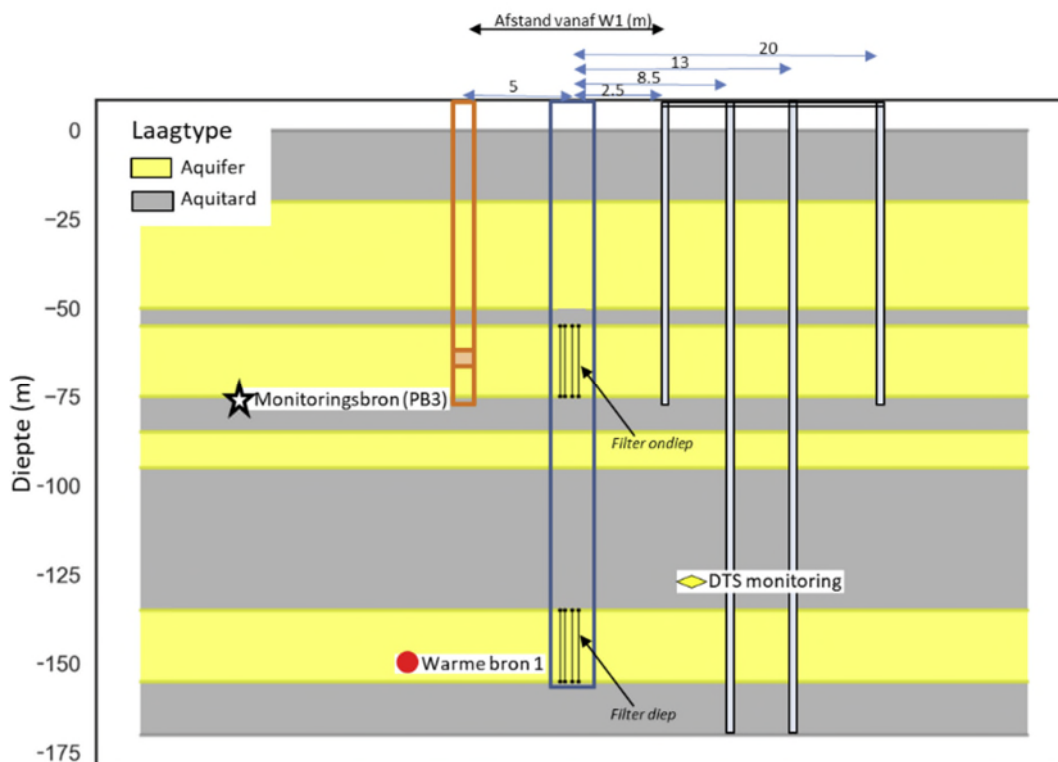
Afstand vanaf W1 (m)

20

13

8.5

5

2.5

Laagtype

Aquifer

Aquitard

0

-25

-50

-75

-100

-125

-150

-175

Diepte (m)

Monitoringsbron (PB3)

Filter ondiep

DTS monitoring

Warme bron 1

Filter diep